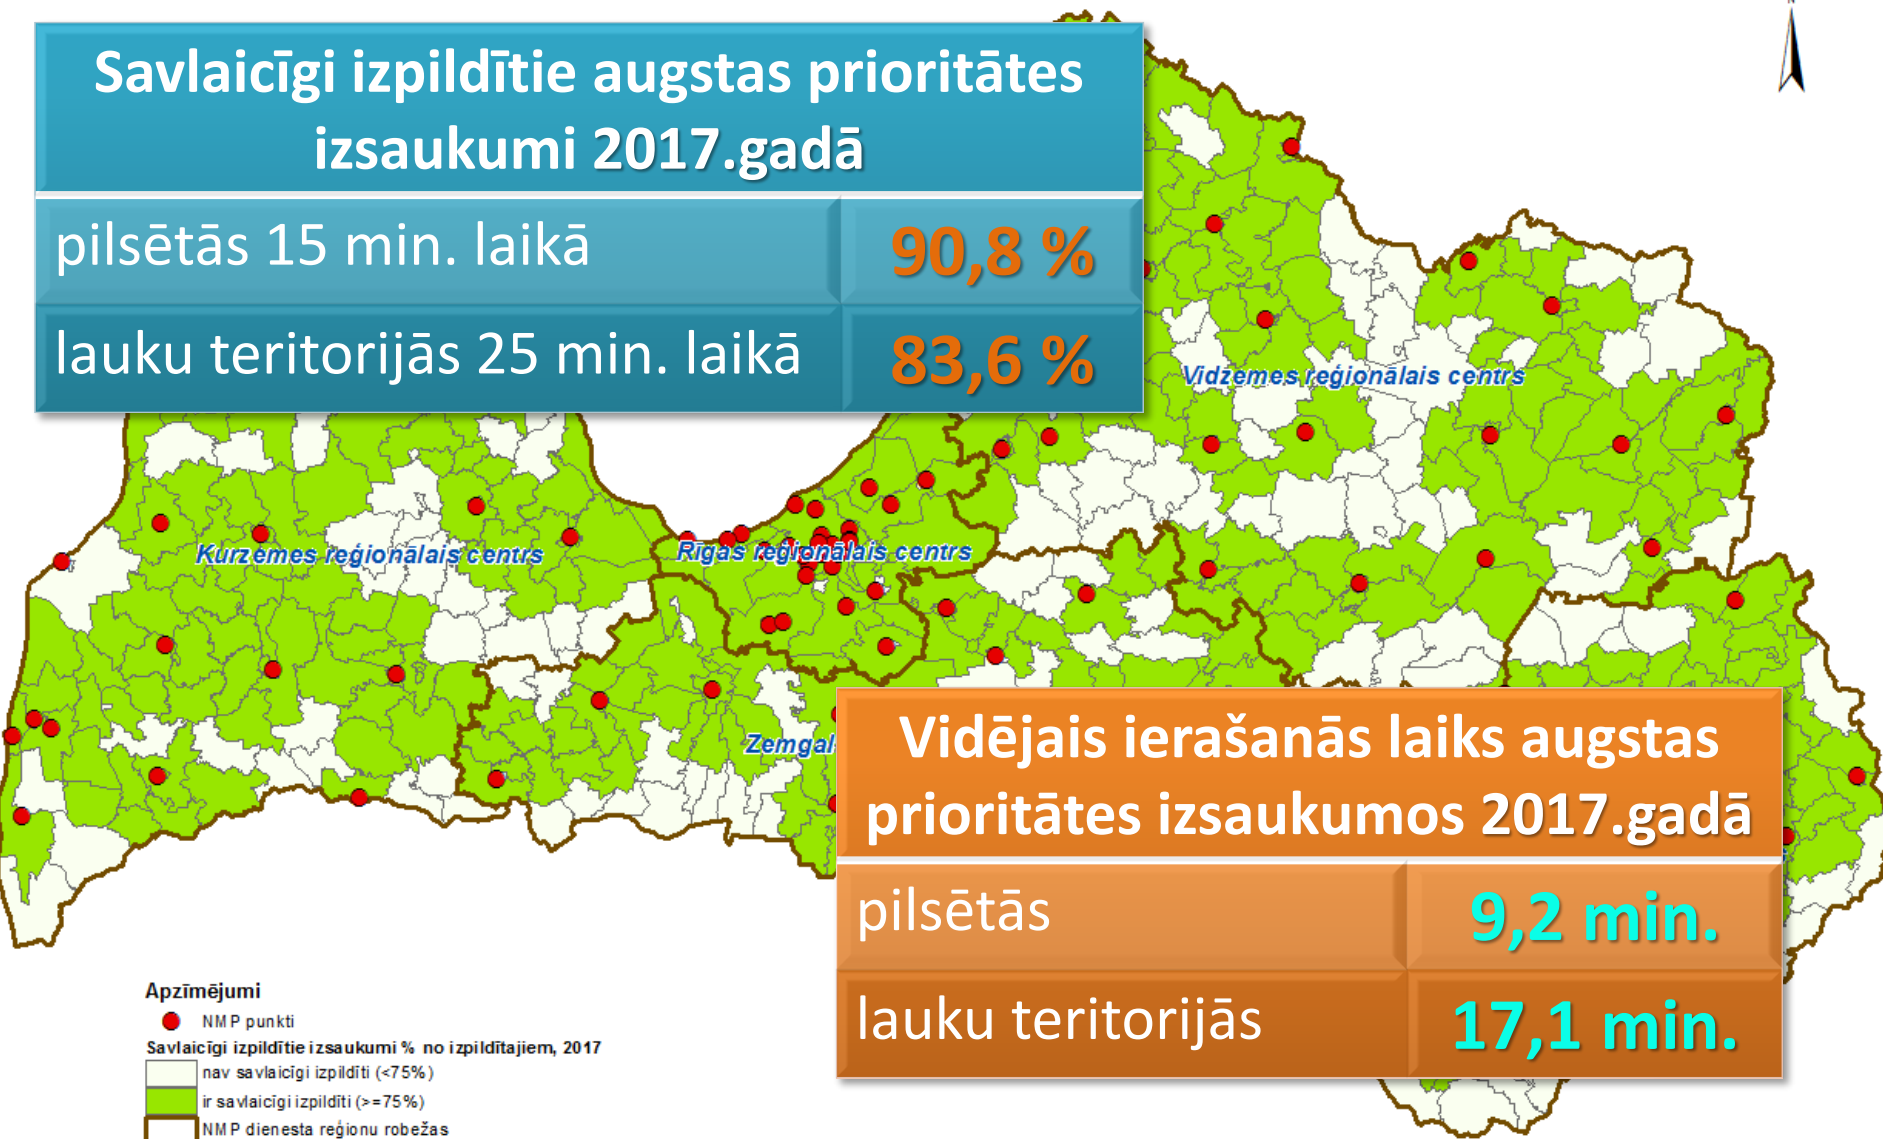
Savlaicīgi izpildītie augstas prioritātes izsaukumi 2017.gadā

| pilsētās 15 min. laikā | 90,8 % |
|---|---|
| lauku teritorijās 25 min. laikā | 83,6 % |

Vidzemes reģionālais centrs

Kurzemes reģionālais centrs

Rīgas reģionālais centrs

Zemgal

Vidējais ierašanās laiks augstas prioritātes izsaukumos 2017.gadā

| pilsētās | 9,2 min. |
|---|---|
| lauku teritorijās | 17,1 min. |

Apzīmējumi
NMP punkti
Savlaicīgi izpildītie izsaukumi % no izpildītajiem, 2017
nav savlaicīgi izpildīti (<75%)
ir savlaicīgi izpildīti (>=75%)
NMP dienesta reģionu robežas